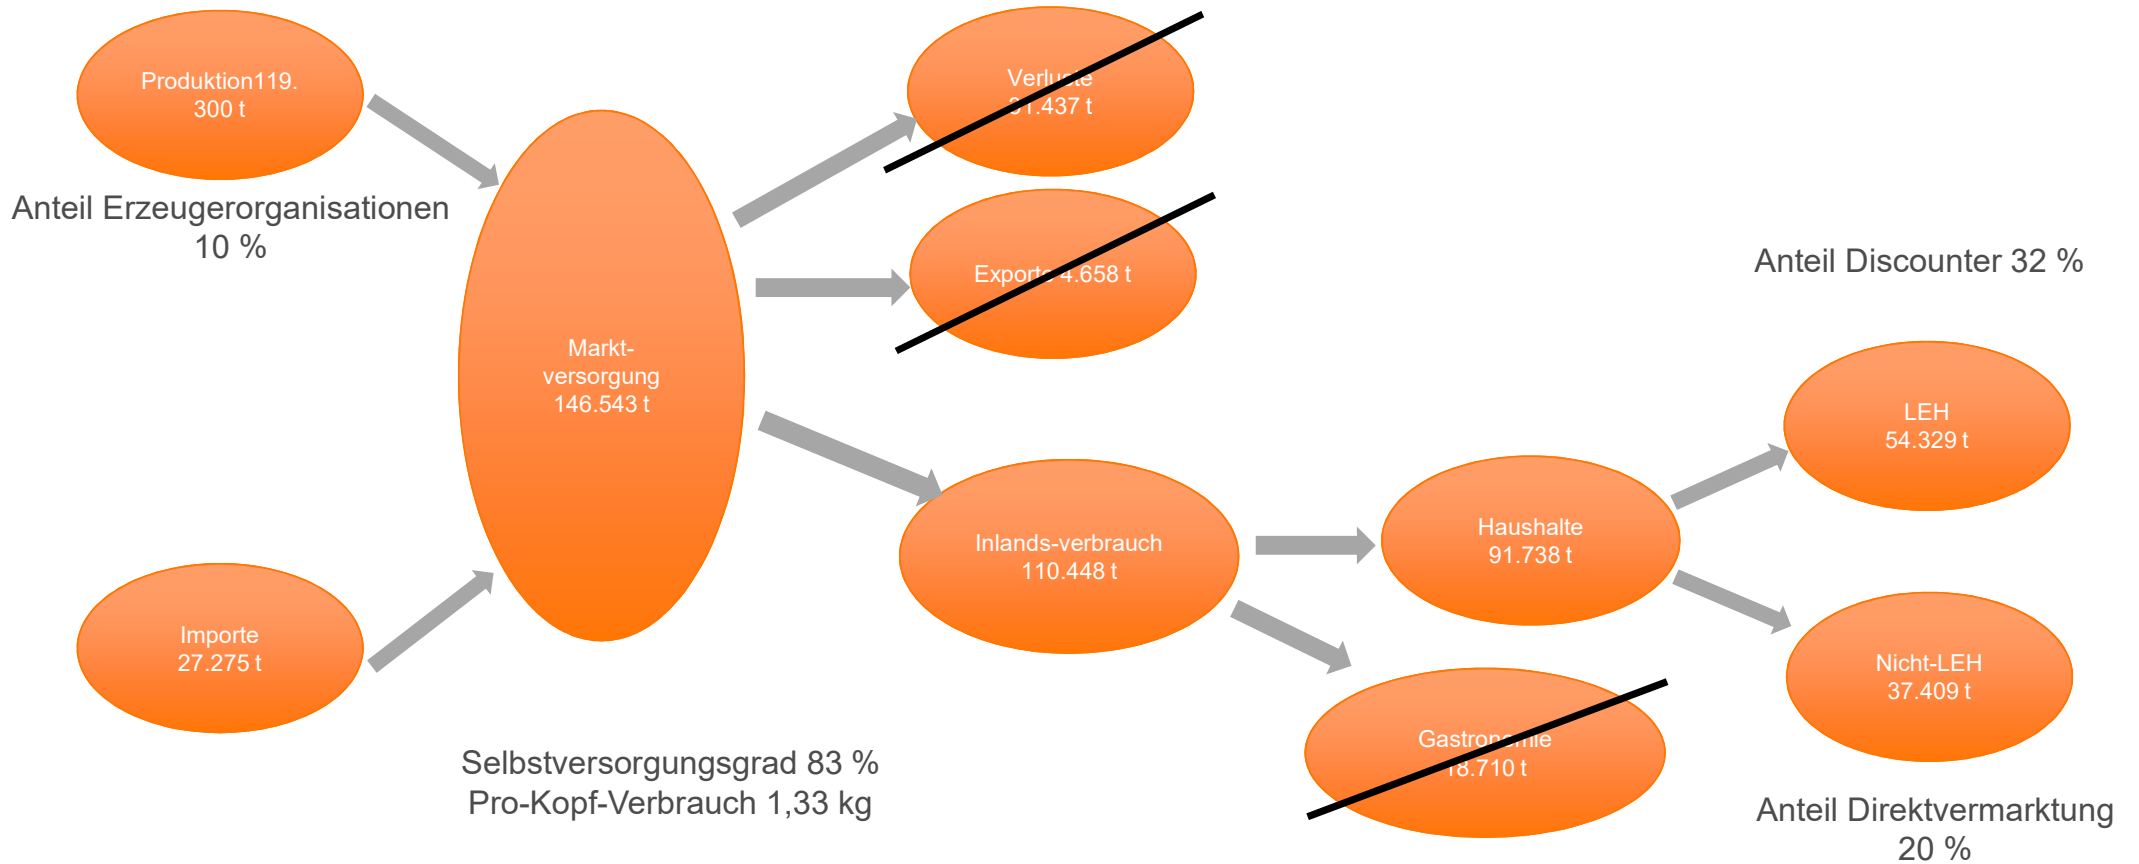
Produktion119. 300 t

Anteil Erzeugerorganisationen 10 %

Verluste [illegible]1.437 t

Exporte 4.658 t

Anteil Discounter 32 %

Markt- versorgung 146.543 t

LEH 54.329 t

Inlands-verbrauch 110.448 t

Haushalte 91.738 t

Importe 27.275 t

Nicht-LEH 37.409 t

Gastronomie 18.710 t

Selbstversorgungsgrad 83 %
Pro-Kopf-Verbrauch 1,33 kg

Anteil Direktvermarktung 20 %